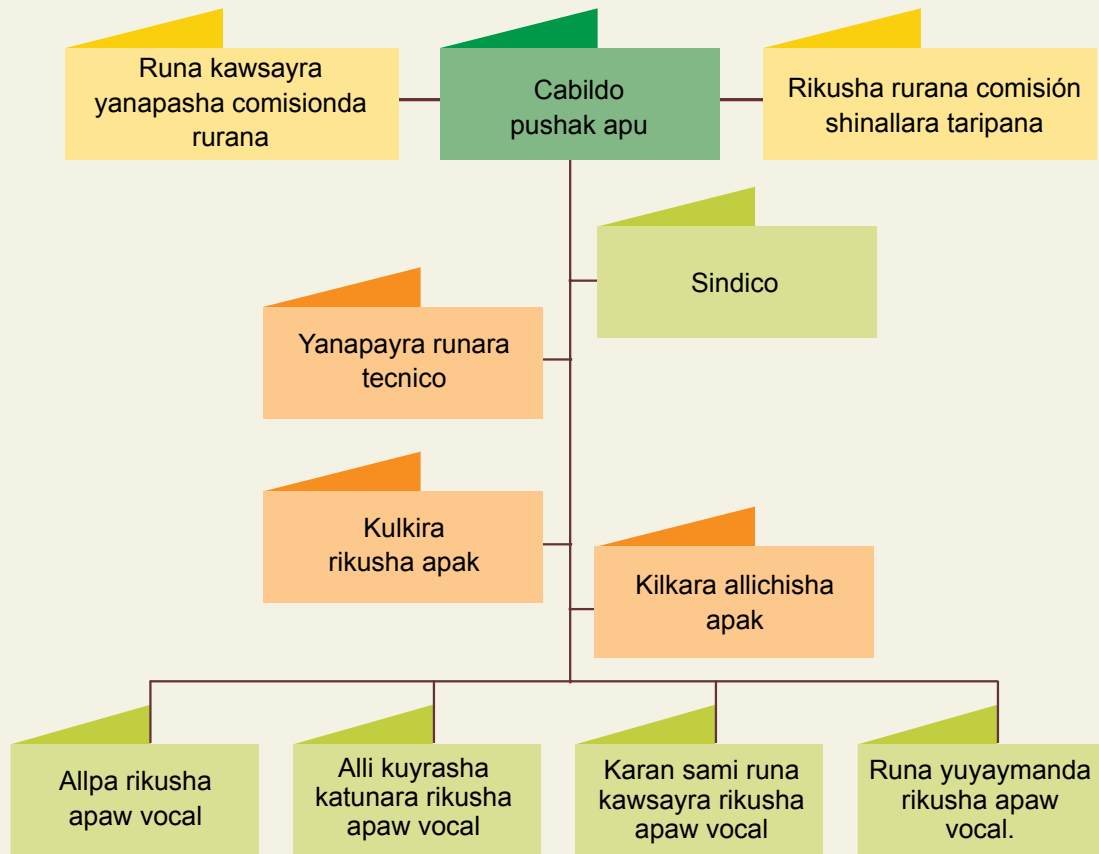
Runa kawsayra yanapasha comisionda rurana

Cabildo pushak apu

Rikusha rurana comisión shinallara taripana

Sindico

Yanapayra runara tecnico

Kulkira rikusha apak

Kilkara allichisha apak

Allpa rikusha apaw vocal

Alli kuyrasha katunara rikusha apaw vocal

Karan sami runa kawsayra rikusha apaw vocal

Runa yuyaymanda rikusha apaw vocal.